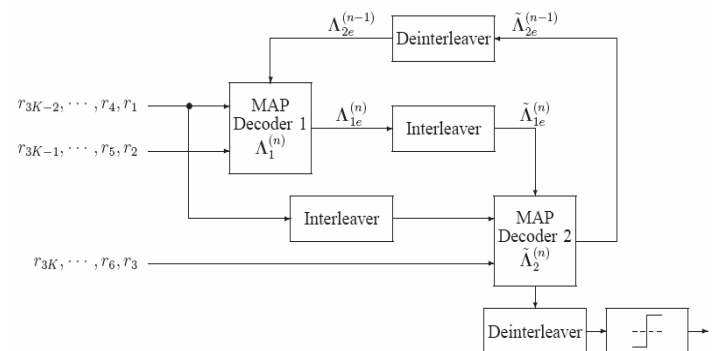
$\Lambda_{2e}^{(n-1)}$

Deinterleaver

$\tilde{\Lambda}_{2e}^{(n-1)}$

$r_{3K-2}, \cdots, r_4, r_1$

MAP Decoder 1 $\Lambda_1^{(n)}$

$\Lambda_{1e}^{(n)}$

Interleaver

$\tilde{\Lambda}_{1e}^{(n)}$

$r_{3K-1}, \cdots, r_5, r_2$

Interleaver

MAP Decoder 2 $\tilde{\Lambda}_2^{(n)}$

$r_{3K}, \cdots, r_6, r_3$

Deinterleaver